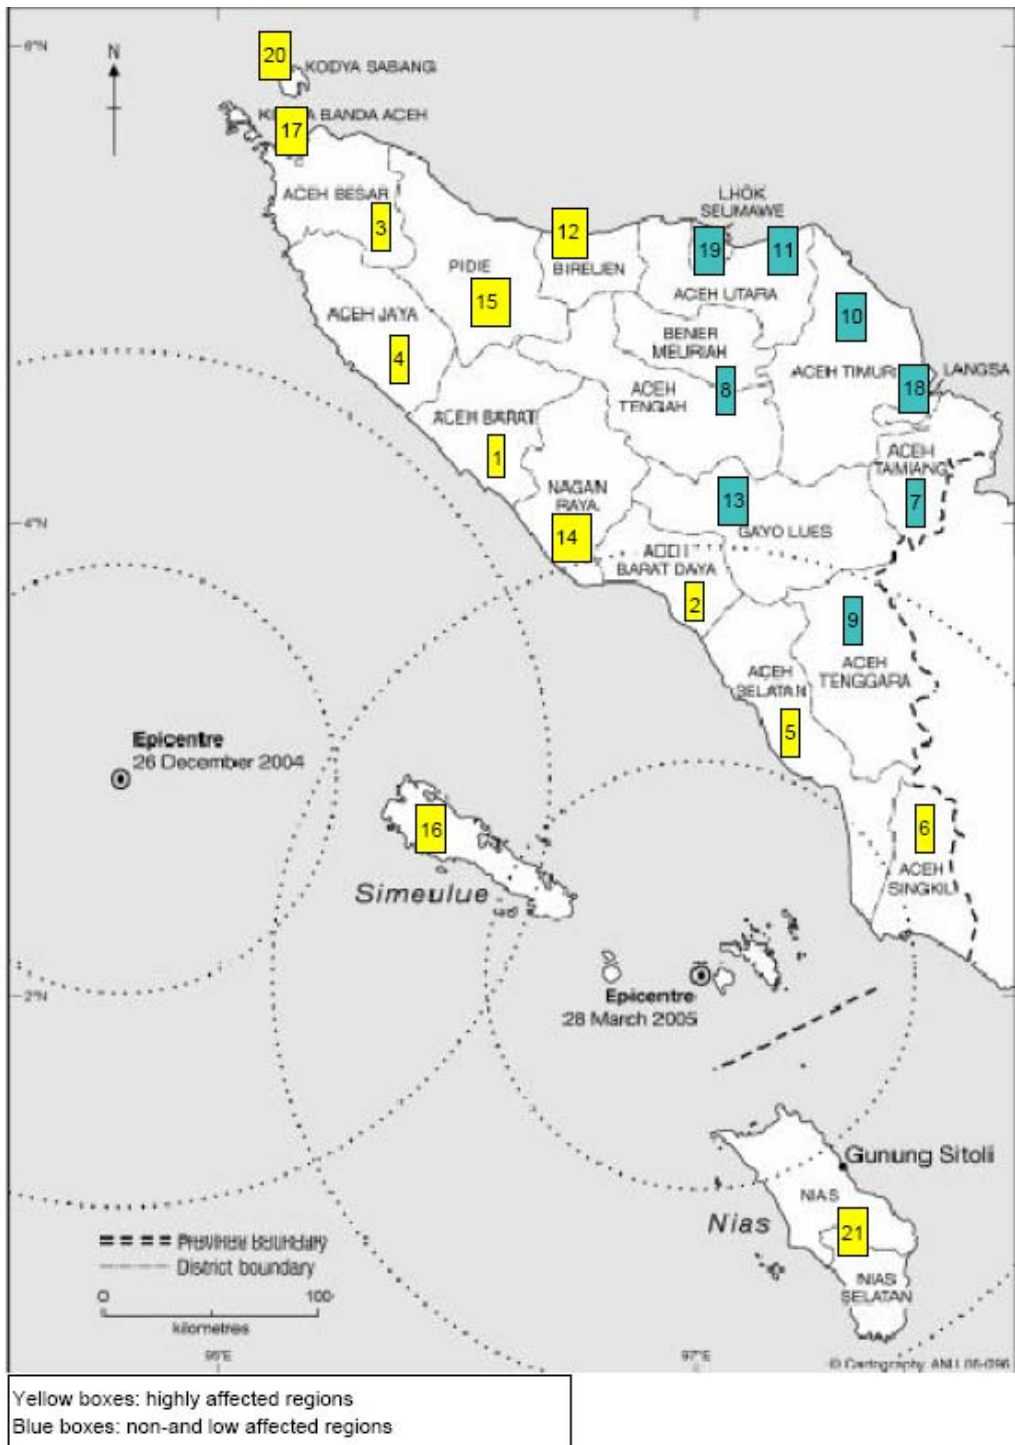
6°N

N

20 KODYA SABANG

KO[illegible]A BANDA ACEH 17

ACEH BESAR

3

PIDIE

15

12

BIREUEN

LHOK SEUMAWE

19

11

ACEH UTARA

10

ACEH JAYA

4

BENER MERIAH

ACEH TENGAH

8

ACEH TIMUR

18

LANGSA

ACEH BARAT

1

ACEH TAMIANG

7

NAGAN RAYA

14

13

GAYO LUES

4°N

ACEH BARAT DAYA

2

9

ACEH TENGGARA

ACEH SELATAN

5

Epicentre
26 December 2004

16

6

ACEH SINGKIL

Simeulue

Epicentre
28 March 2005

2°N

Gunung Sitoli

NIAS

21

Nias

NIAS SELATAN

Province boundary

District boundary

0 100

kilometres

96°E

97°E

© Cartography ANU 06-096

Yellow boxes: highly affected regions
Blue boxes: non-and low affected regions